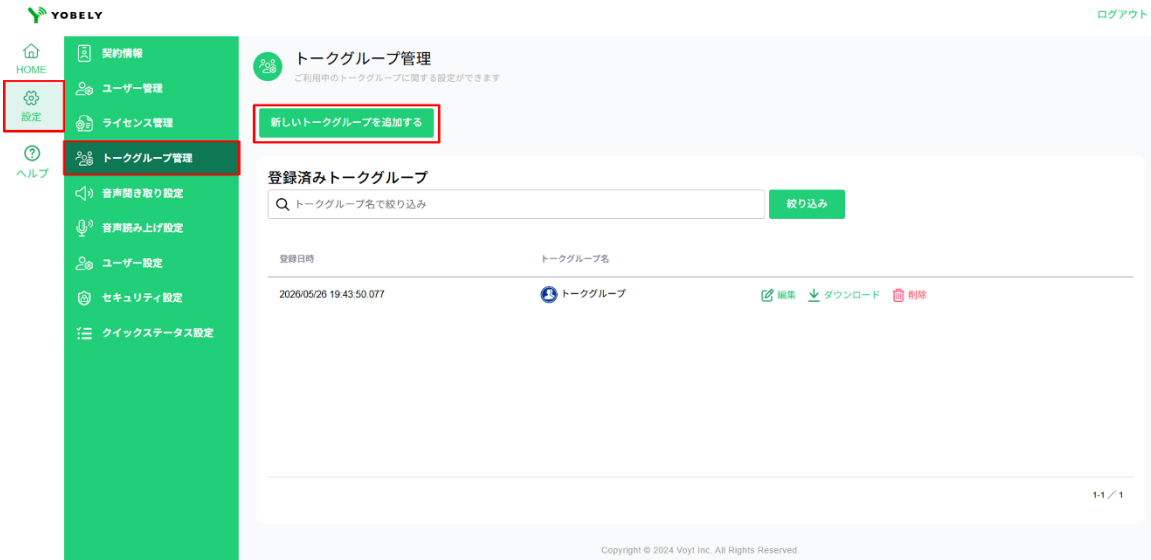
YOBELY

ログアウト

HOME
設定
ヘルプ

契約情報
ユーザー管理
ライセンス管理
トークグループ管理
音声聞き取り設定
音声読み上げ設定
ユーザー設定
セキュリティ設定
クイックステータス設定

トークグループ管理
ご利用中のトークグループに関する設定ができます

新しいトークグループを追加する

登録済みトークグループ

トークグループ名で絞り込み

絞り込み

| 登録日時 | トークグループ名 | |
|---|---|---|
| 2026/05/26 19:43:50.077 | トークグループ | 編集 ダウンロード 削除 |

1-1／1

Copyright © 2024 Voyt Inc. All Rights Reserved.